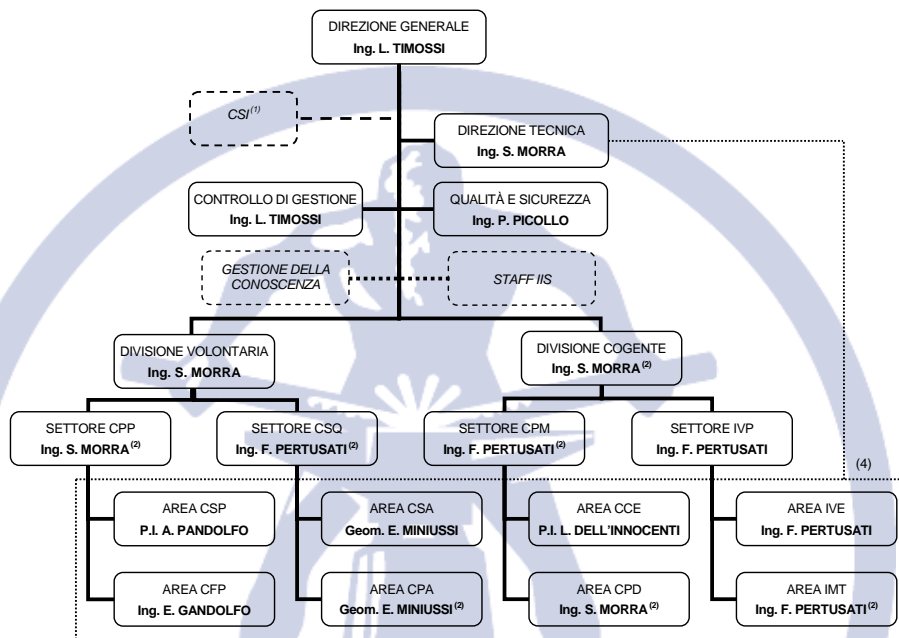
DIREZIONE GENERALE
Ing. L. TIMOSSI

CSI$^{(1)}$

DIREZIONE TECNICA
Ing. S. MORRA

CONTROLLO DI GESTIONE
Ing. L. TIMOSSI

QUALITÀ E SICUREZZA
Ing. P. PICOLLO

GESTIONE DELLA CONOSCENZA

STAFF IIS

DIVISIONE VOLONTARIA
Ing. S. MORRA

DIVISIONE COGENTE
Ing. S. MORRA$^{(2)}$

SETTORE CPP
Ing. S. MORRA$^{(2)}$

SETTORE CSQ
Ing. F. PERTUSATI$^{(2)}$

SETTORE CPM
Ing. F. PERTUSATI$^{(2)}$

SETTORE IVP
Ing. F. PERTUSATI

(4)

AREA CSP
P.I. A. PANDOLFO

AREA CSA
Geom. E. MINIUSSI

AREA CCE
P.I. L. DELL'INNOCENTI

AREA IVE
Ing. F. PERTUSATI

AREA CFP
Ing. E. GANDOLFO

AREA CPA
Geom. E. MINIUSSI$^{(2)}$

AREA CPD
Ing. S. MORRA$^{(2)}$

AREA IMT
Ing. F. PERTUSATI$^{(2)}$